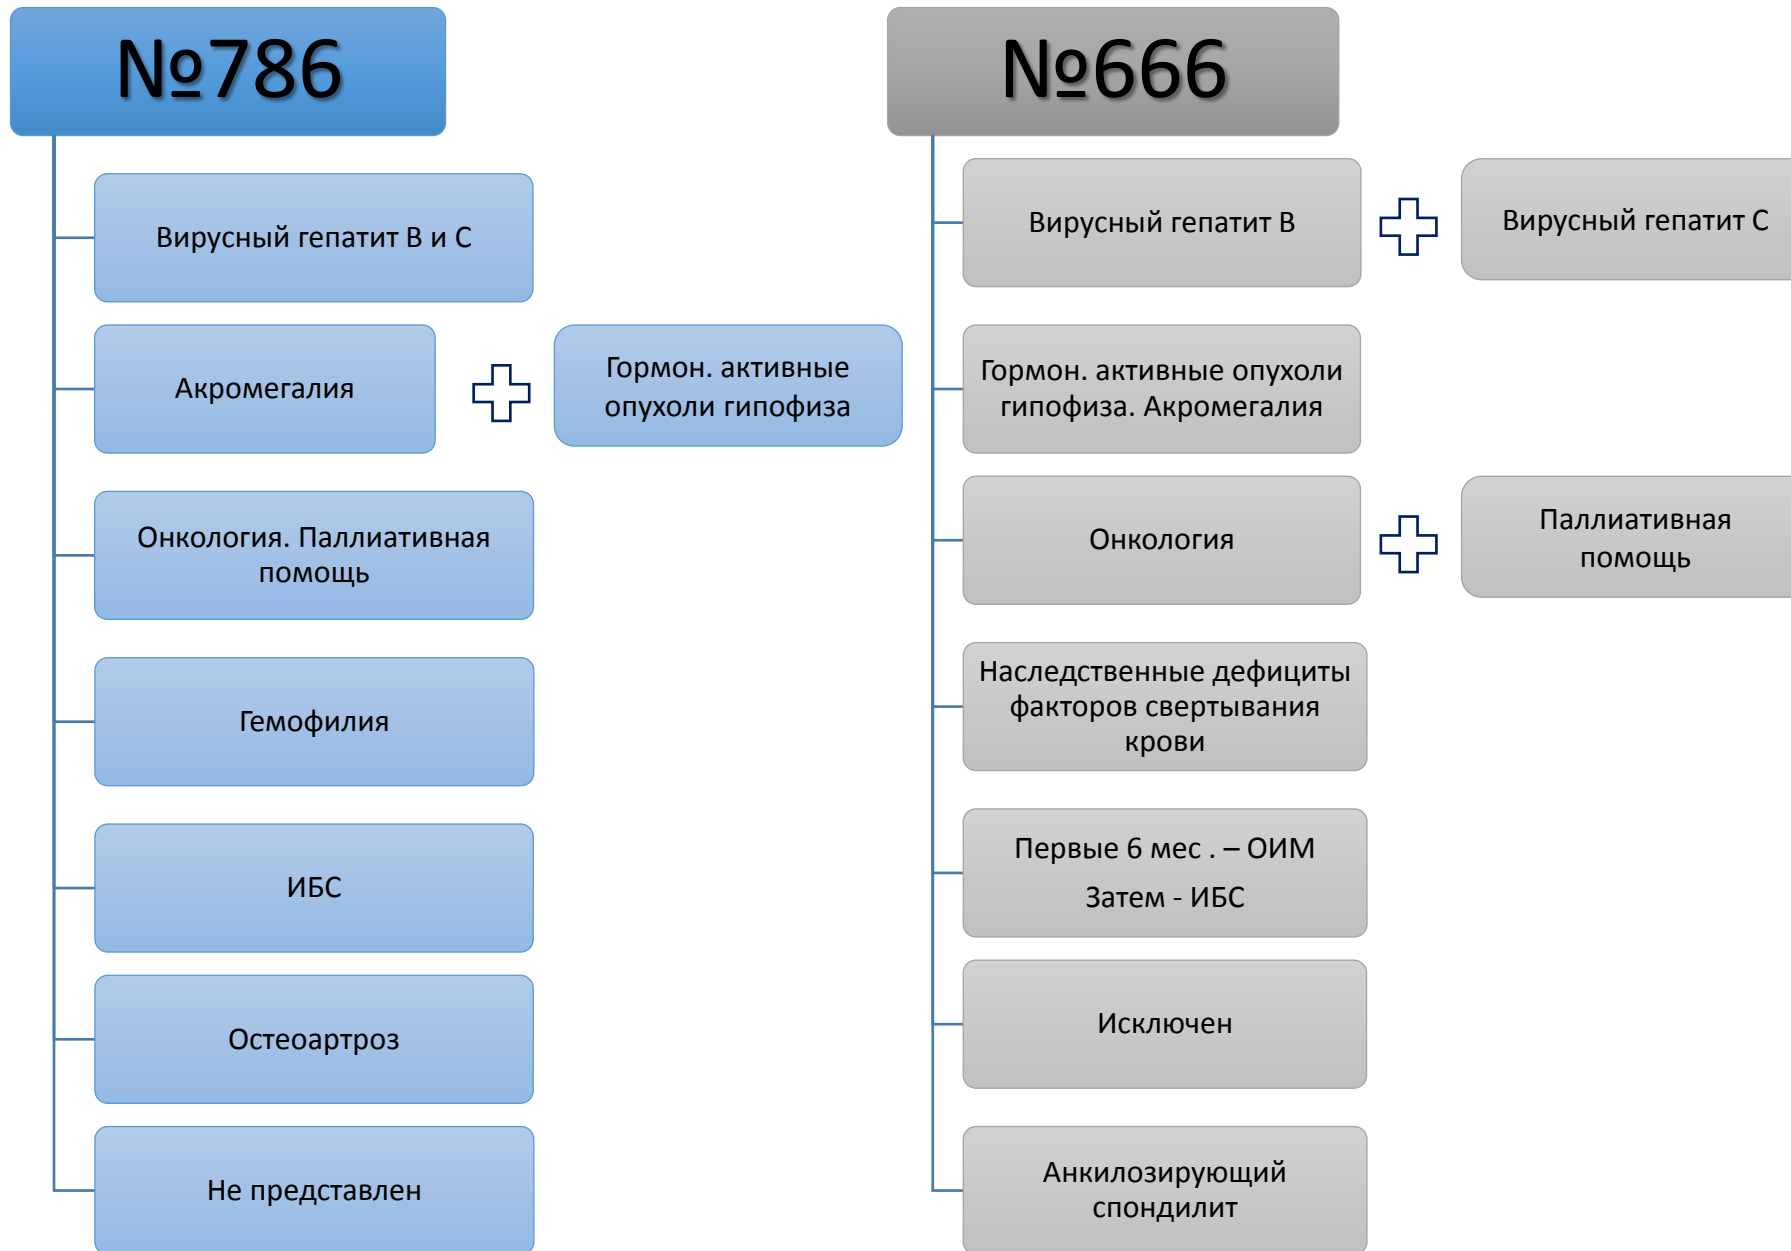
№786

Вирусный гепатит В и С

Акромегалия

Гормон. активные опухоли гипофиза

Онкология. Паллиативная помощь

Гемофилия

ИБС

Остеоартроз

Не представлен

№666

Вирусный гепатит В

Вирусный гепатит С

Гормон. активные опухоли гипофиза. Акромегалия

Онкология

Паллиативная помощь

Наследственные дефициты факторов свертывания крови

Первые 6 мес . – ОИМ

Затем - ИБС

Исключен

Анкилозирующий спондилит